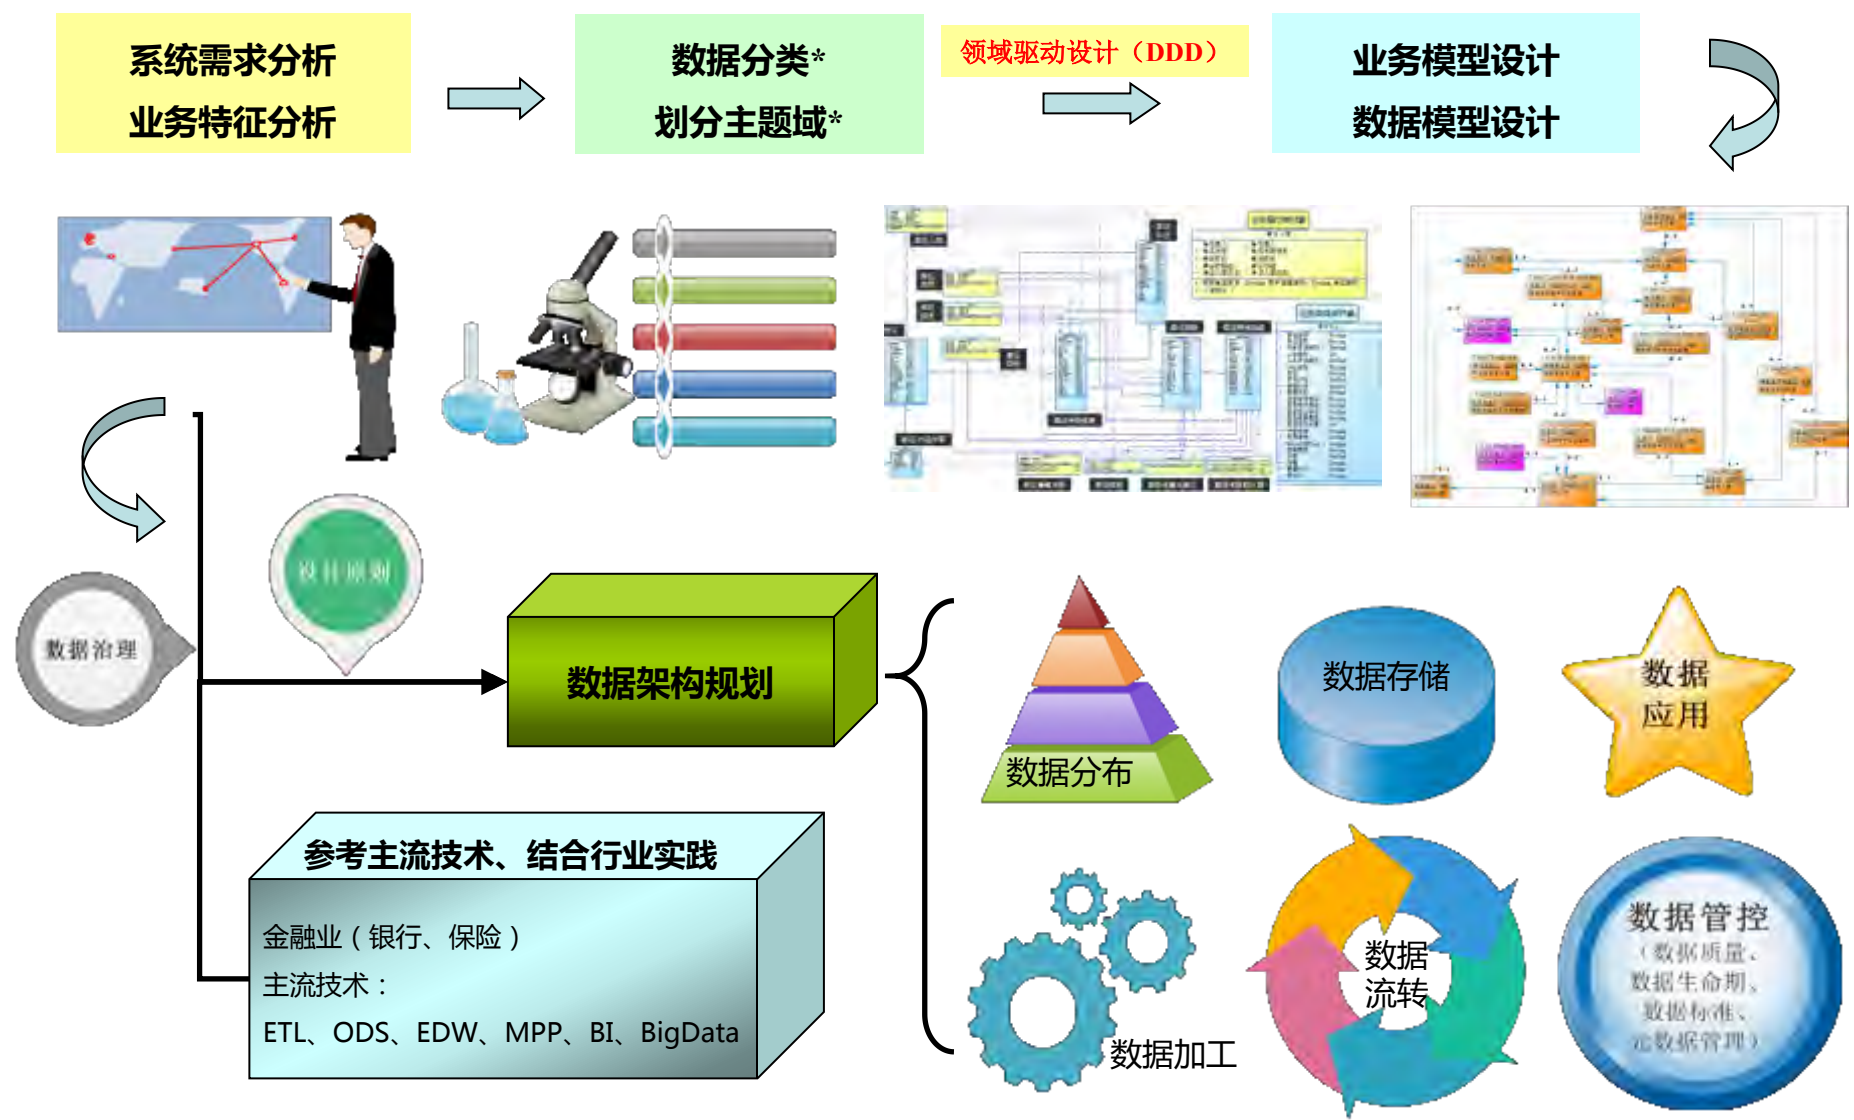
系统需求分析
业务特征分析

数据分类*
划分主题域*

领域驱动设计（DDD）

业务模型设计
数据模型设计

设计原则

数据治理

数据架构规划

参考主流技术、结合行业实践

金融业（银行、保险）
主流技术：
ETL、ODS、EDW、MPP、BI、BigData

数据分布

数据存储

数据应用

数据加工

数据流转

数据管控
（数据质量、数据生命期、数据标准、元数据管理）